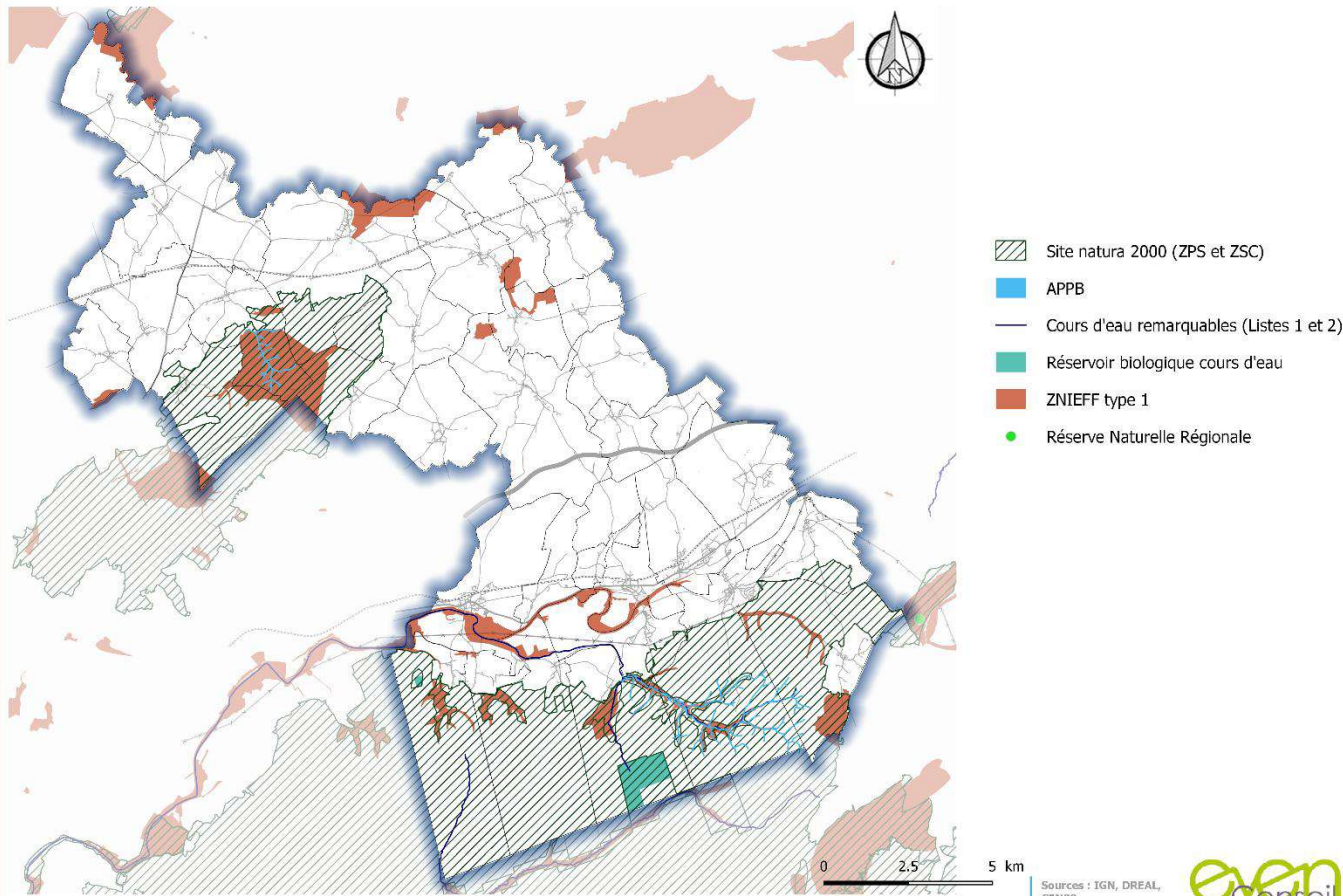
N

Site natura 2000 (ZPS et ZSC)
APPB
Cours d'eau remarquables (Listes 1 et 2)
Réservoir biologique cours d'eau
ZNIEFF type 1
Réserve Naturelle Régionale

0 2.5 5 km

Sources : IGN, DREAL, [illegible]

even Consei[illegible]